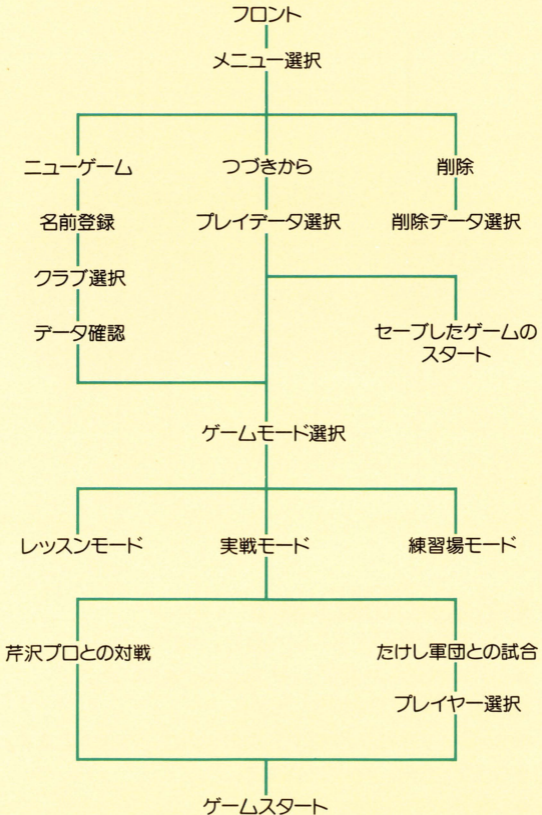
フロント

メニュー選択

ニューゲーム

名前登録

クラブ選択

データ確認

つづきから

プレイデータ選択

削除

削除データ選択

セーブしたゲームのスタート

ゲームモード選択

レッスンモード

実戦モード

練習場モード

芹沢プロとの対戦

たけし軍団との試合

プレイヤー選択

ゲームスタート